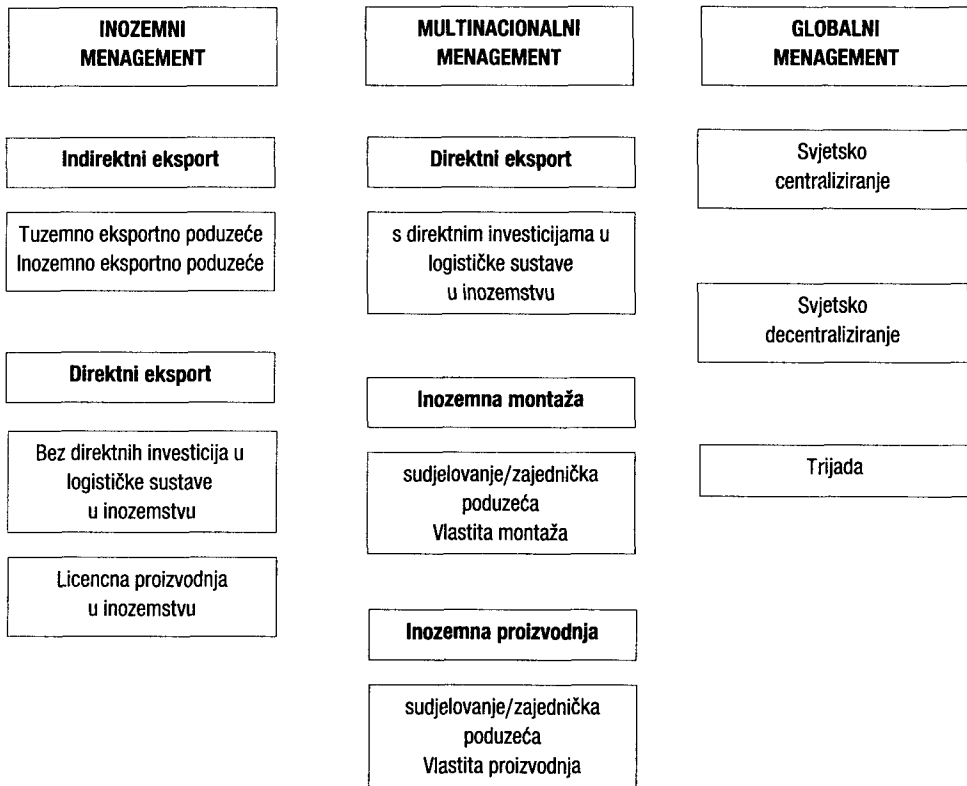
INOZEMNI MENAGEMENT

Indirektni eksport

Tuzemno eksportno poduzeće
Inozemno eksportno poduzeće

Direktni eksport

Bez direktnih investicija u logističke sustave u inozemstvu

Licencna proizvodnja u inozemstvu

MULTINACIONALNI MENAGEMENT

Direktni eksport

s direktnim investicijama u logističke sustave u inozemstvu

Inozemna montaža

sudjelovanje/zajednička poduzeća
Vlastita montaža

Inozemna proizvodnja

sudjelovanje/zajednička poduzeća
Vlastita proizvodnja

GLOBALNI MENAGEMENT

Svjetsko centraliziranje

Svjetsko decentraliziranje

Trijada